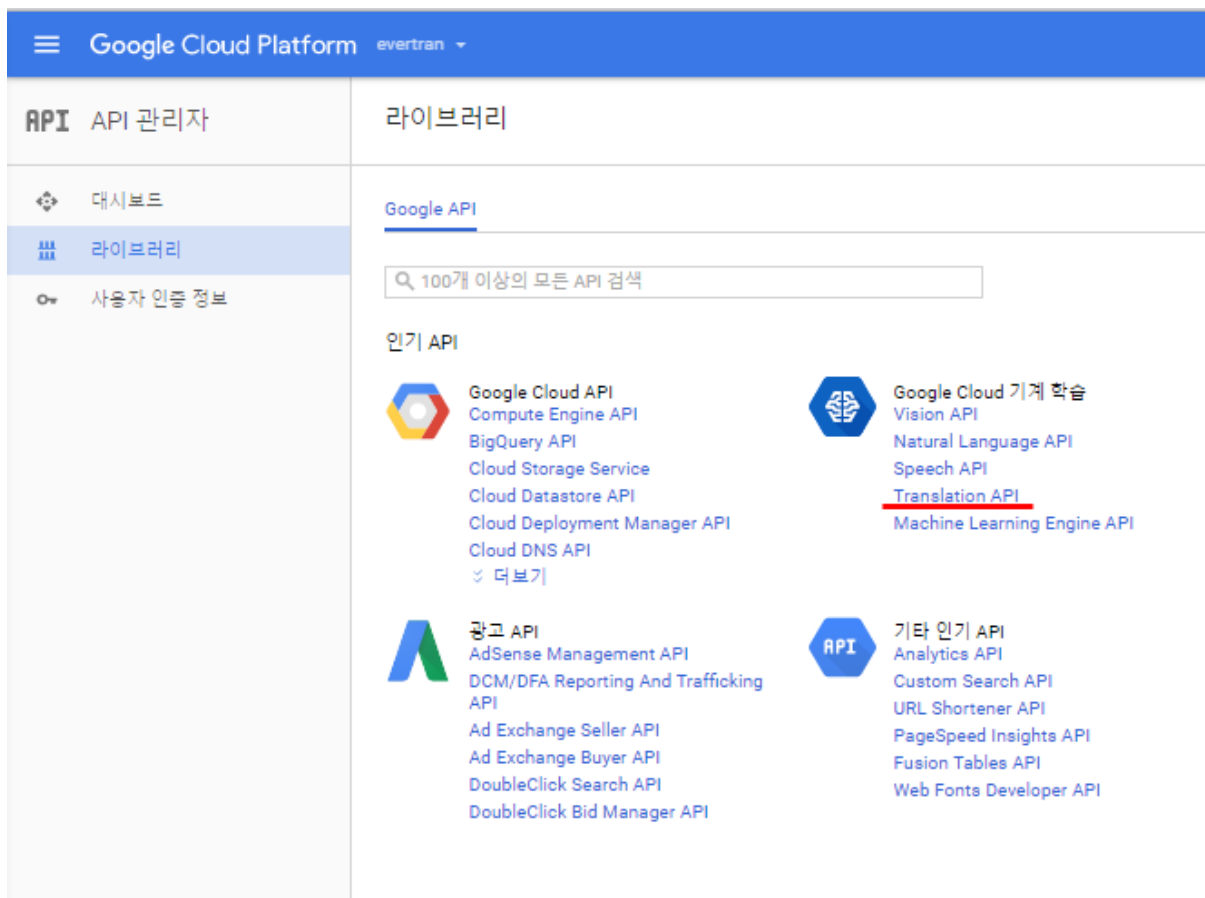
Google Cloud Platform evertran

API API 관리자

대시보드
라이브러리
사용자 인증 정보

라이브러리

Google API

100개 이상의 모든 API 검색

인기 API

Google Cloud API
Compute Engine API
BigQuery API
Cloud Storage Service
Cloud Datastore API
Cloud Deployment Manager API
Cloud DNS API
더보기

Google Cloud 기계 학습
Vision API
Natural Language API
Speech API
Translation API
Machine Learning Engine API

광고 API
AdSense Management API
DCM/DFA Reporting And Trafficking API
Ad Exchange Seller API
Ad Exchange Buyer API
DoubleClick Search API
DoubleClick Bid Manager API

API
기타 인기 API
Analytics API
Custom Search API
URL Shortener API
PageSpeed Insights API
Fusion Tables API
Web Fonts Developer API